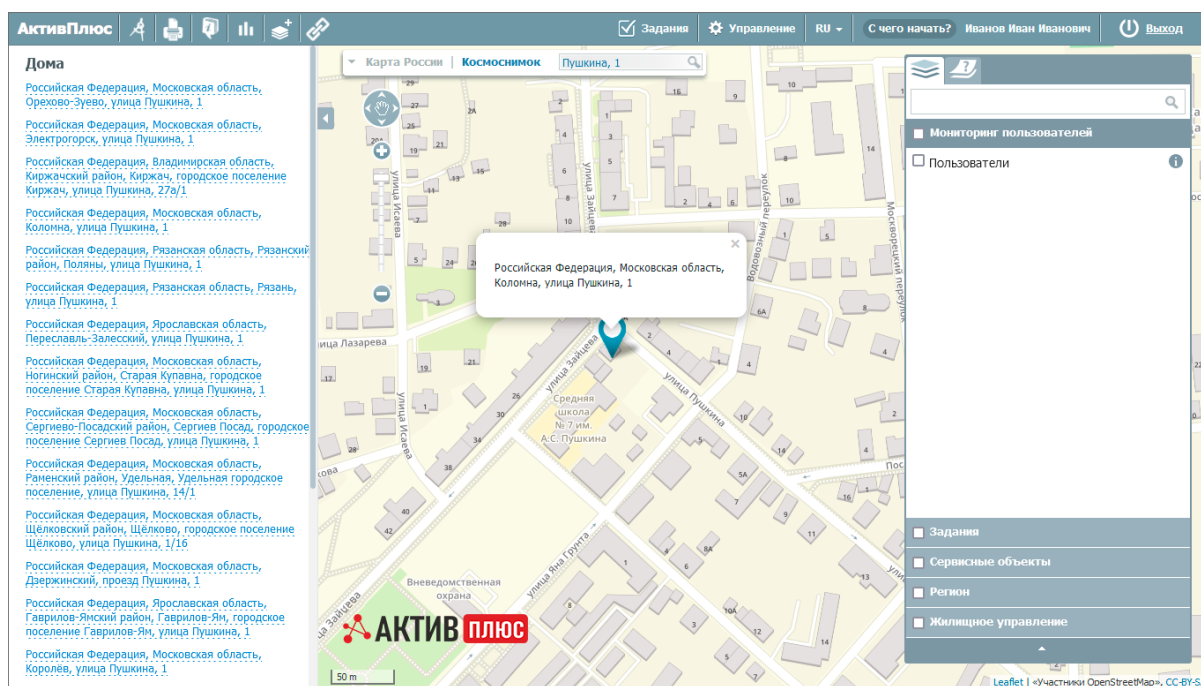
АктивПлюс

Задания Управление RU С чего начать? Иванов Иван Иванович Выход

Дома

Российская Федерация, Московская область, Орехово-Зуево, улица Пушкина, 1

Российская Федерация, Московская область, Электрогорск, улица Пушкина, 1

Российская Федерация, Владимирская область, Киржачский район, Киржач, городское поселение Киржач, улица Пушкина, 27а/1

Российская Федерация, Московская область, Коломна, улица Пушкина, 1

Российская Федерация, Рязанская область, Рязанский район, Поляны, улица Пушкина, 1

Российская Федерация, Рязанская область, Рязань, улица Пушкина, 1

Российская Федерация, Ярославская область, Переславль-Залесский, улица Пушкина, 1

Российская Федерация, Московская область, Ногинский район, Старая Купавна, городское поселение Старая Купавна, улица Пушкина, 1

Российская Федерация, Московская область, Сергиево-Посадский район, Сергиев Посад, городское поселение Сергиев Посад, улица Пушкина, 1

Российская Федерация, Московская область, Раменский район, Удельная, Удельная городское поселение, улица Пушкина, 14/1

Российская Федерация, Московская область, Щёлковский район, Щёлково, городское поселение Щёлково, улица Пушкина, 1/16

Российская Федерация, Московская область, Дзержинский, проезд Пушкина, 1

Российская Федерация, Ярославская область, Гаврилов-Ямский район, Гаврилов-Ям, городское поселение Гаврилов-Ям, улица Пушкина, 1

Российская Федерация, Московская область, Королёв, улица Пушкина, 1

Карта России | Космоснимок | Пушкина, 1

Российская Федерация, Московская область, Коломна, улица Пушкина, 1

улица Исаева, улица Лазарева, улица Зайцева, улица Пушкина, Водовозный переулок, Московский переулок, улица Яна Грунта, Средняя школа № 7 им. А.С. Пушкина, Вневедомственная охрана

АКТИВ ПЛЮС

50 m

Мониторинг пользователей
Пользователи

Задания
Сервисные объекты
Регион
Жилищное управление

Leaflet | «Участники OpenStreetMap», CC-BY-S